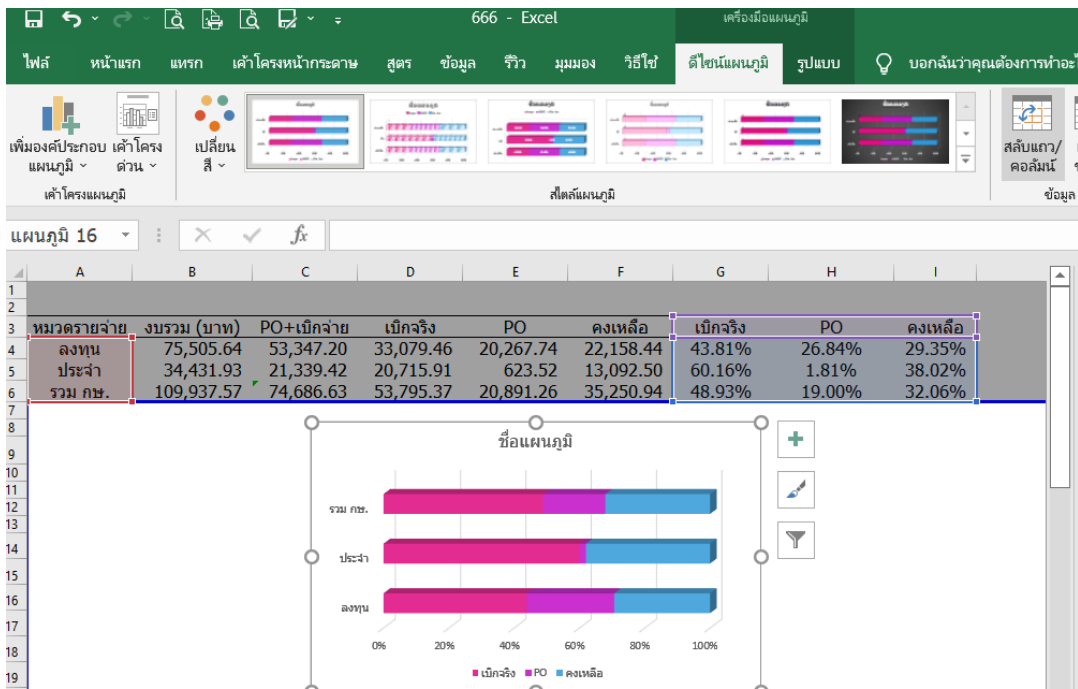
666 - Excel
เครื่องมือแผนภูมิ

ไฟล์ หน้าแรก แทรก เค้าโครงหน้ากระดาษ สูตร ข้อมูล รีวิว มุมมอง วิธีใช้ ดีไซน์แผนภูมิ รูปแบบ บอกฉันว่าคุณต้องการทำอะไ

เพิ่มองค์ประกอบแผนภูมิ เค้าโครงด่วน
เค้าโครงแผนภูมิ
เปลี่ยนสี
สไตล์แผนภูมิ
สลับแถว/คอลัมน์
ข้อมูล

แผนภูมิ 16

| | A | B | C | D | E | F | G | H | I |
|---|---|---|---|---|---|---|---|---|---|
| 1 | | | | | | | | | |
| 2 | | | | | | | | | |
| 3 | หมวดรายจ่าย | งบรวม (บาท) | PO+เบิกจ่าย | เบิกจริง | PO | คงเหลือ | เบิกจริง | PO | คงเหลือ |
| 4 | ลงทุน | 75,505.64 | 53,347.20 | 33,079.46 | 20,267.74 | 22,158.44 | 43.81% | 26.84% | 29.35% |
| 5 | ประจำ | 34,431.93 | 21,339.42 | 20,715.91 | 623.52 | 13,092.50 | 60.16% | 1.81% | 38.02% |
| 6 | รวม กษ. | 109,937.57 | 74,686.63 | 53,795.37 | 20,891.26 | 35,250.94 | 48.93% | 19.00% | 32.06% |

ชื่อแผนภูมิ
รวม กษ.
ประจำ
ลงทุน
0% 20% 40% 60% 80% 100%
เบิกจริง PO คงเหลือ